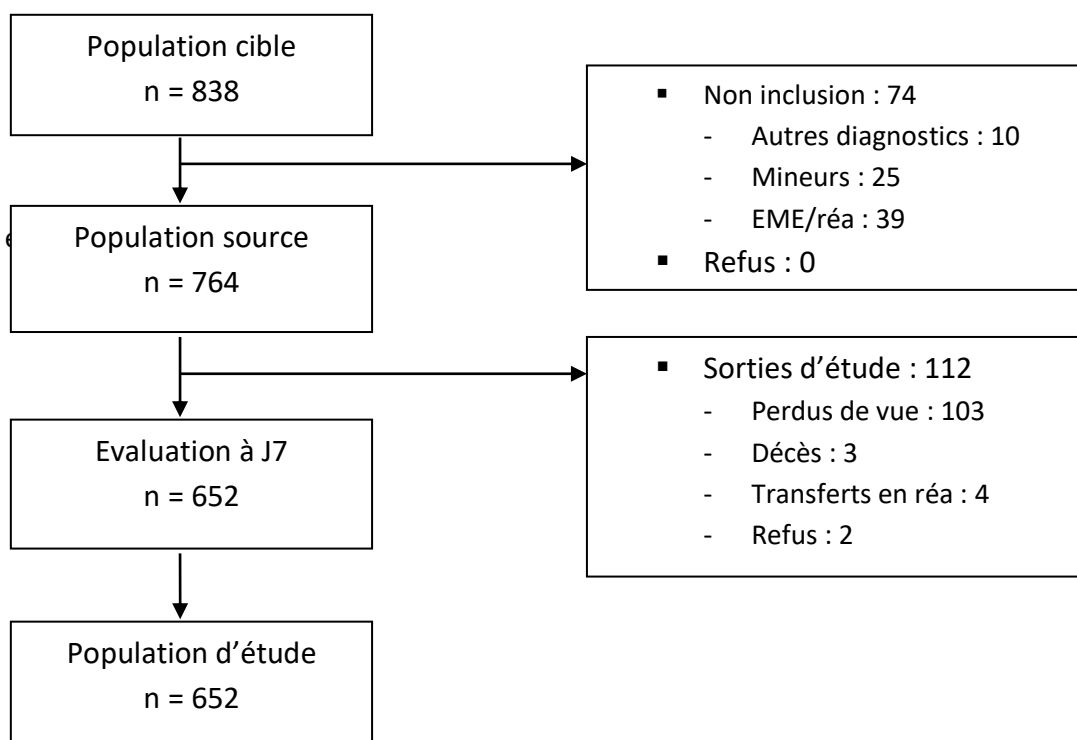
Population cible
n = 838

▪ Non inclusion : 74
- Autres diagnostics : 10
- Mineurs : 25
- EME/réa : 39
▪ Refus : 0

Population source
n = 764

▪ Sorties d'étude : 112
- Perdus de vue : 103
- Décès : 3
- Transferts en réa : 4
- Refus : 2

Evaluation à J7
n = 652

Population d'étude
n = 652